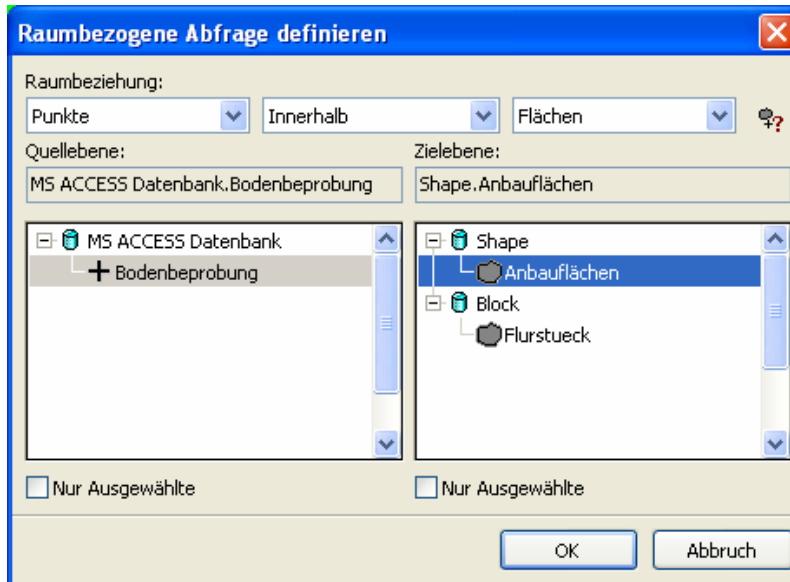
Raumbezogene Abfrage definieren

Raumbeziehung:

Punkte

Innerhalb

Flächen

Quellebene:

MS ACCESS Datenbank.Bodenbeprobung

Zielebene:

Shape.Anbauflächen

MS ACCESS Datenbank

Bodenbeprobung

Shape

Anbauflächen

Block

Flurstueck

Nur Ausgewählte

Nur Ausgewählte

OK

Abbruch